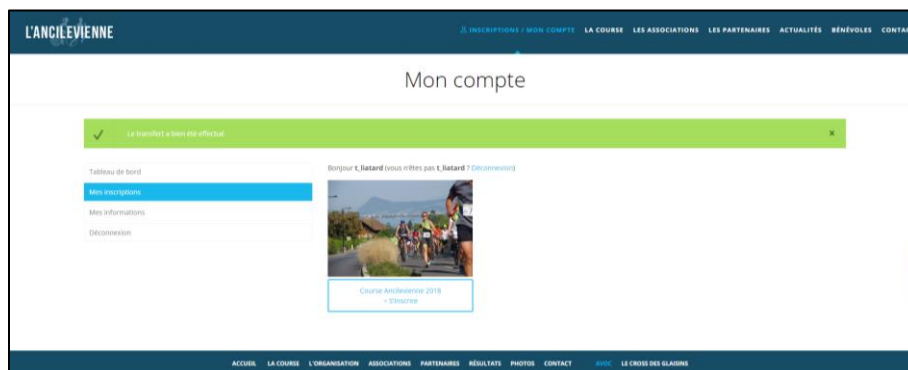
L'ANCILEVIENNE

INSCRIPTIONS / MON COMPTE LA COURSE LES ASSOCIATIONS LES PARTENAIRES ACTUALITÉS BÉNÉVOLES CONTA

Mon compte

✓ Le transfert a bien été effectué ×

Tableau de bord
Mes inscriptions
Mes informations
Déconnexion

Bonjour t_liatard (vous n'êtes pas t_liatard ? Déconnexion)

Course Ancilevienne 2018
> S'inscrire

ACCUEIL LA COURSE L'ORGANISATION ASSOCIATIONS PARTENAIRES RÉSULTATS PHOTOS CONTACT AVDC LE CROSS DES GLAISINS